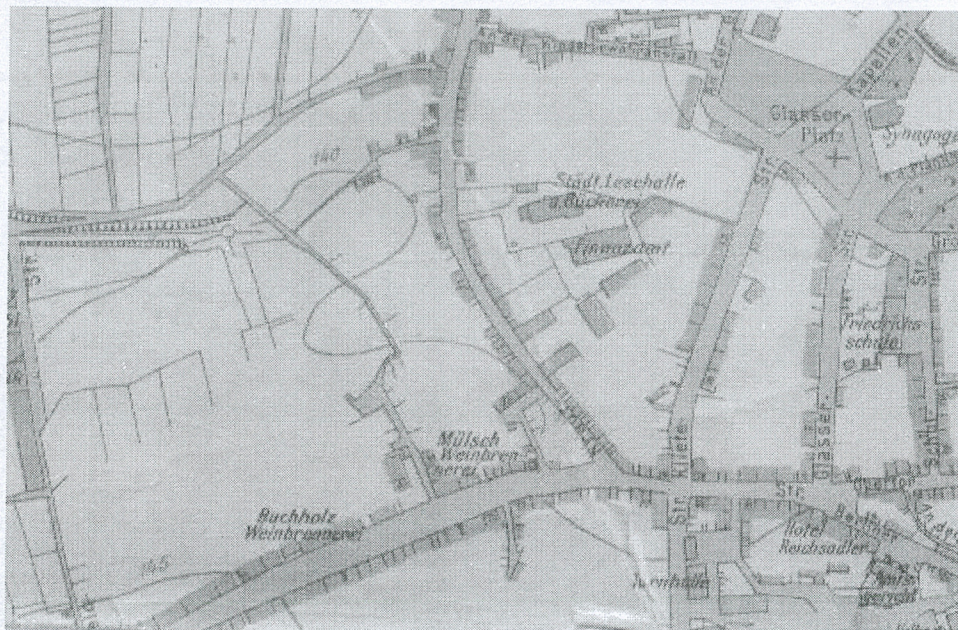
Glasser-Platz
Kapellen
Synagog
140
Städt. Lesehalle u. Bücherei
Finanzamt
Str.
Friedrichs-schule
Glasser-Str.
Müllsch Weinbrennerei
Kleine Str.
Buchholz Weinbrennerei
Str.
Hotel Reichsadler
145
Amts-gericht
Str.
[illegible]